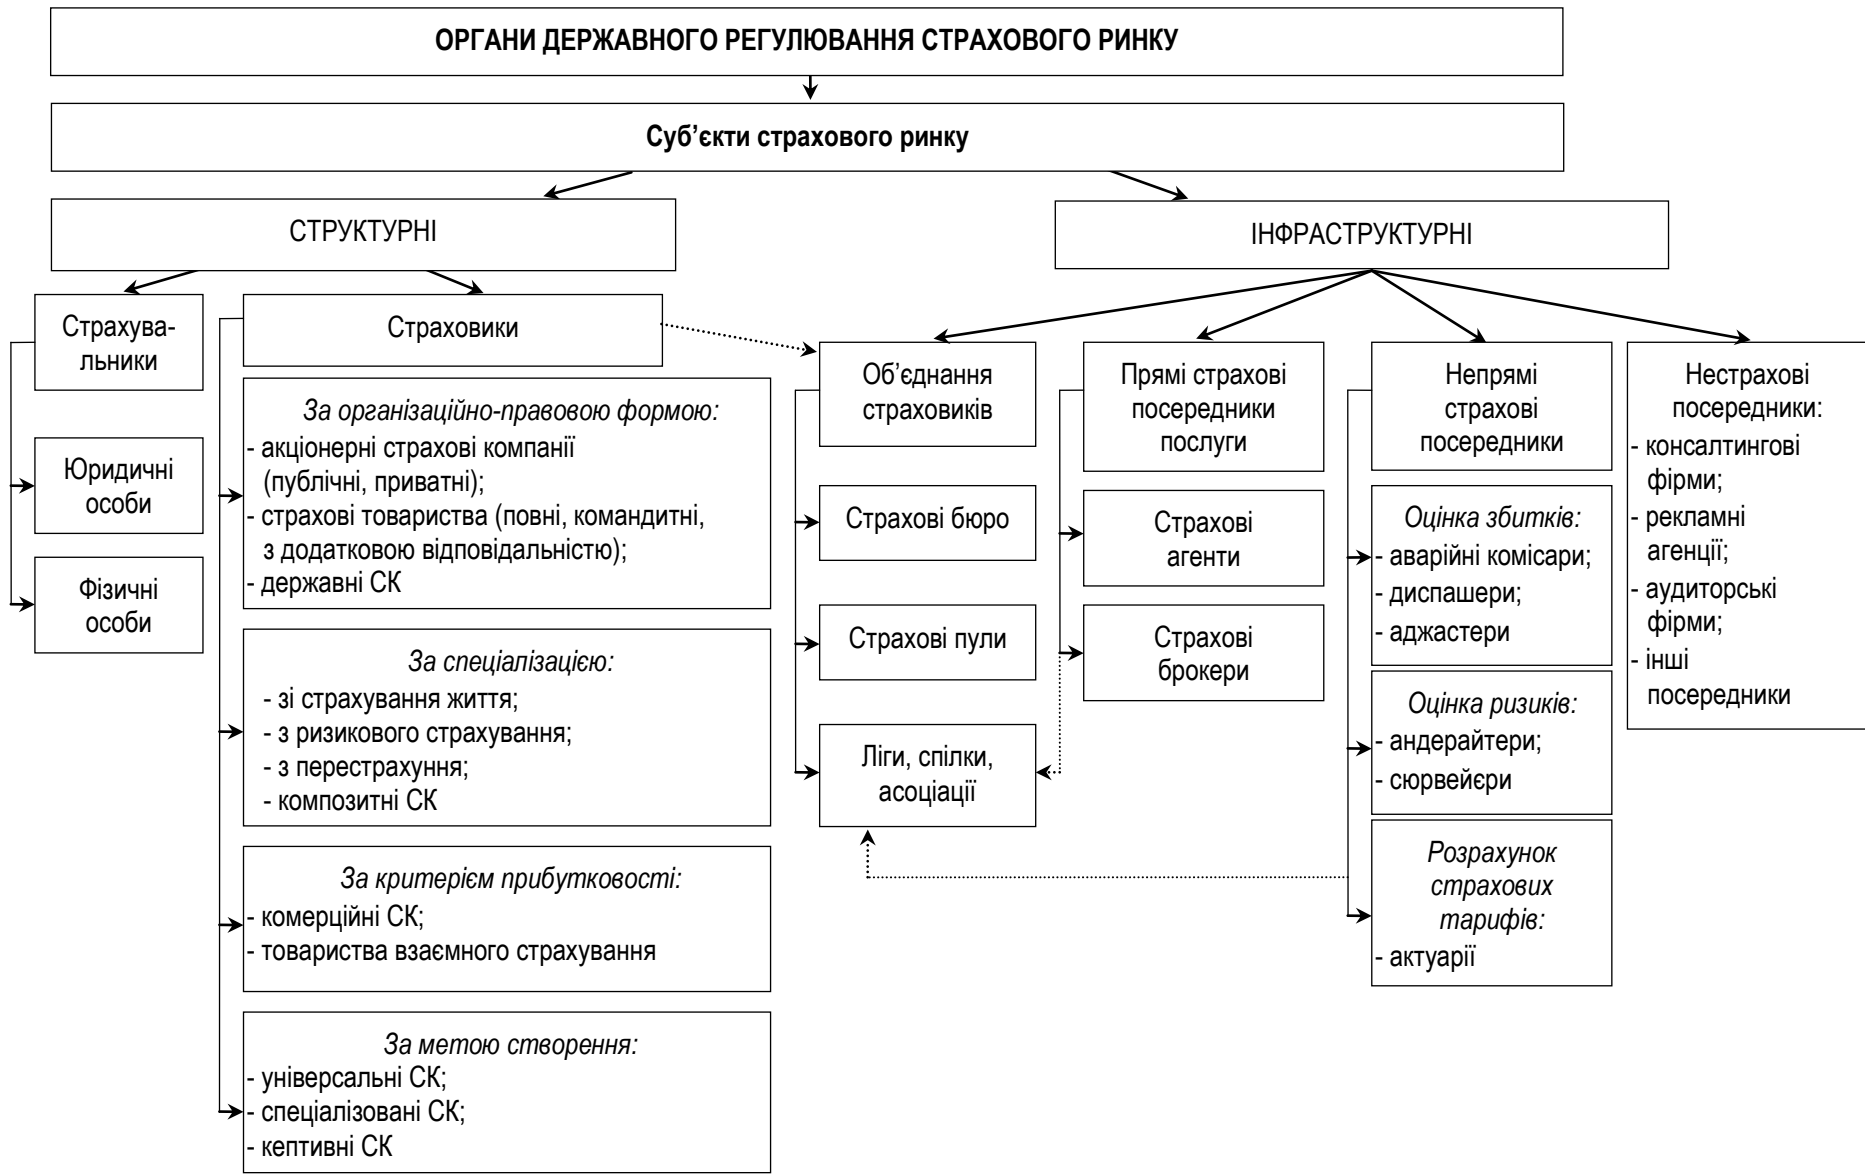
ОРГАНИ ДЕРЖАВНОГО РЕГУЛЮВАННЯ СТРАХОВОГО РИНКУ

Суб'єкти страхового ринку

СТРУКТУРНІ

ІНФРАСТРУКТУРНІ

Страхувальники

Юридичні особи

Фізичні особи

Страховики

За організаційно-правовою формою:
- акціонерні страхові компанії (публічні, приватні);
- страхові товариства (повні, командитні, з додатковою відповідальністю);
- державні СК

За спеціалізацією:
- зі страхування життя;
- з ризикового страхування;
- з перестрахуння;
- композитні СК

За критерієм прибутковості:
- комерційні СК;
- товариства взаємного страхування

За метою створення:
- універсальні СК;
- спеціалізовані СК;
- кептивні СК

Об'єднання страховиків

Страхові бюро

Страхові пули

Ліги, спілки, асоціації

Прямі страхові посередники послуги

Страхові агенти

Страхові брокери

Непрямі страхові посередники

Оцінка збитків:
- аварійні комісари;
- диспашери;
- аджастери

Оцінка ризиків:
- андерайтери;
- сюрвейєри

Розрахунок страхових тарифів:
- актуарії

Нестрахові посередники:
- консалтингові фірми;
- рекламні агенції;
- аудиторські фірми;
- інші посередники